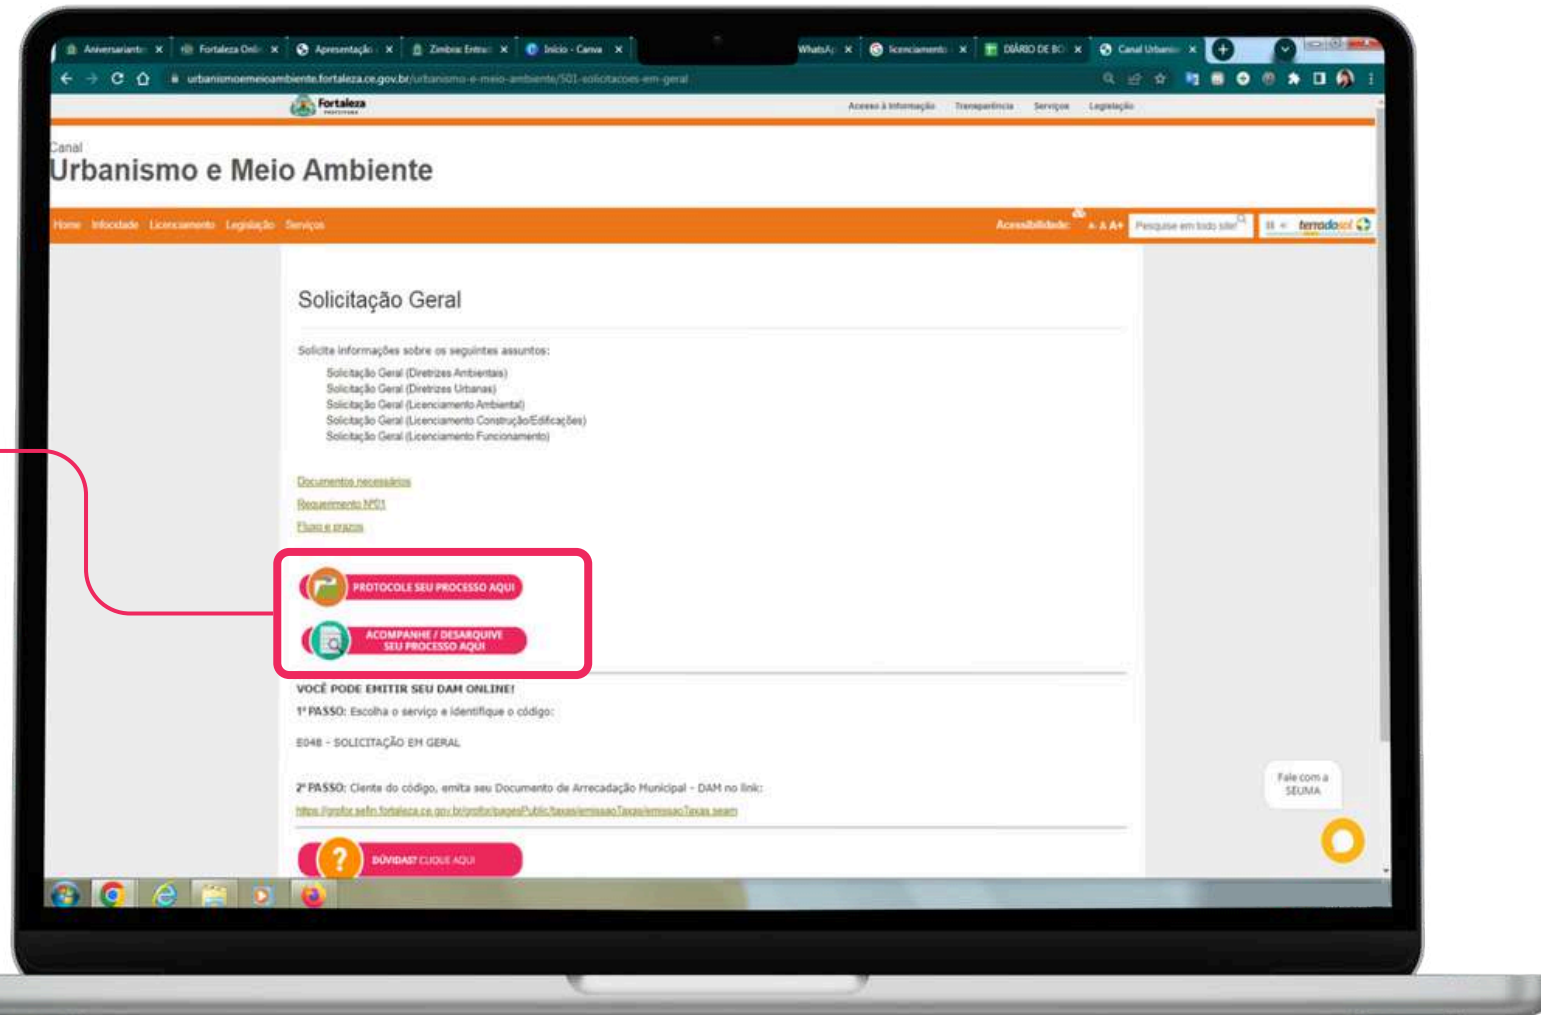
Aniversariante ×  Fortaleza Onl ×  Apresentação ×  Zimbra: Entrad ×  Início - Canva ×  WhatsAp ×  licenciamento ×  DIÁRIO DE BO ×  Canal Urbanis ×

urbanismoemeioambiente.fortaleza.ce.gov.br/urbanismo-e-meio-ambiente/501-solicitacoes-em-geral

Fortaleza

Acesso à Informação  Transparência  Serviços  Legislação

Canal
Urbanismo e Meio Ambiente

Home  Infocidade  Licenciamento  Legislação  Serviços

Acessibilidade:  A- A A+  Pesquise em todo site!  terradosol

Solicitação Geral

Solicita informações sobre os seguintes assuntos:

Solicitação Geral (Diretrizes Ambientais)
Solicitação Geral (Diretrizes Urbanas)
Solicitação Geral (Licenciamento Ambiental)
Solicitação Geral (Licenciamento Construção/Edificações)
Solicitação Geral (Licenciamento Funcionamento)

Documentos necessários
Requerimento Nº01
Fluxo e prazos

PROTOCOLE SEU PROCESSO AQUI

ACOMPANHE / DESARQUIVE SEU PROCESSO AQUI

VOCÊ PODE EMITIR SEU DAM ONLINE!

1º PASSO: Escolha o serviço e identifique o código:

E048 - SOLICITAÇÃO EM GERAL

2º PASSO: Ciente do código, emita seu Documento de Arrecadação Municipal - DAM no link:

https://grpfor.sefin.fortaleza.ce.gov.br/grpfor/pagesPublic/taxas/emissaoTaxas/emissaoTaxas.seam

DÚVIDAS? CLIQUE AQUI

Fale com a SEUMA